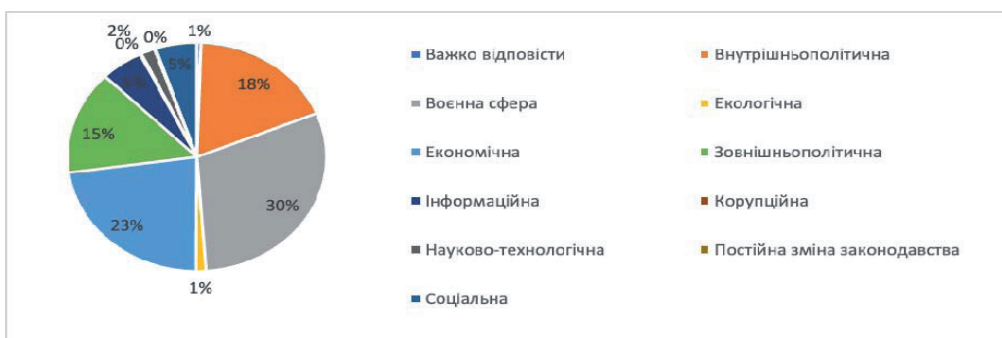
2%
0%
0%
1%
5%
18%
5%
15%
30%
23%
1%

Важко відповісти
Внутрішньополітична
Воєнна сфера
Екологічна
Економічна
Зовнішньополітична
Інформаційна
Корупційна
Науково-технологічна
Постійна зміна законодавства
Соціальна